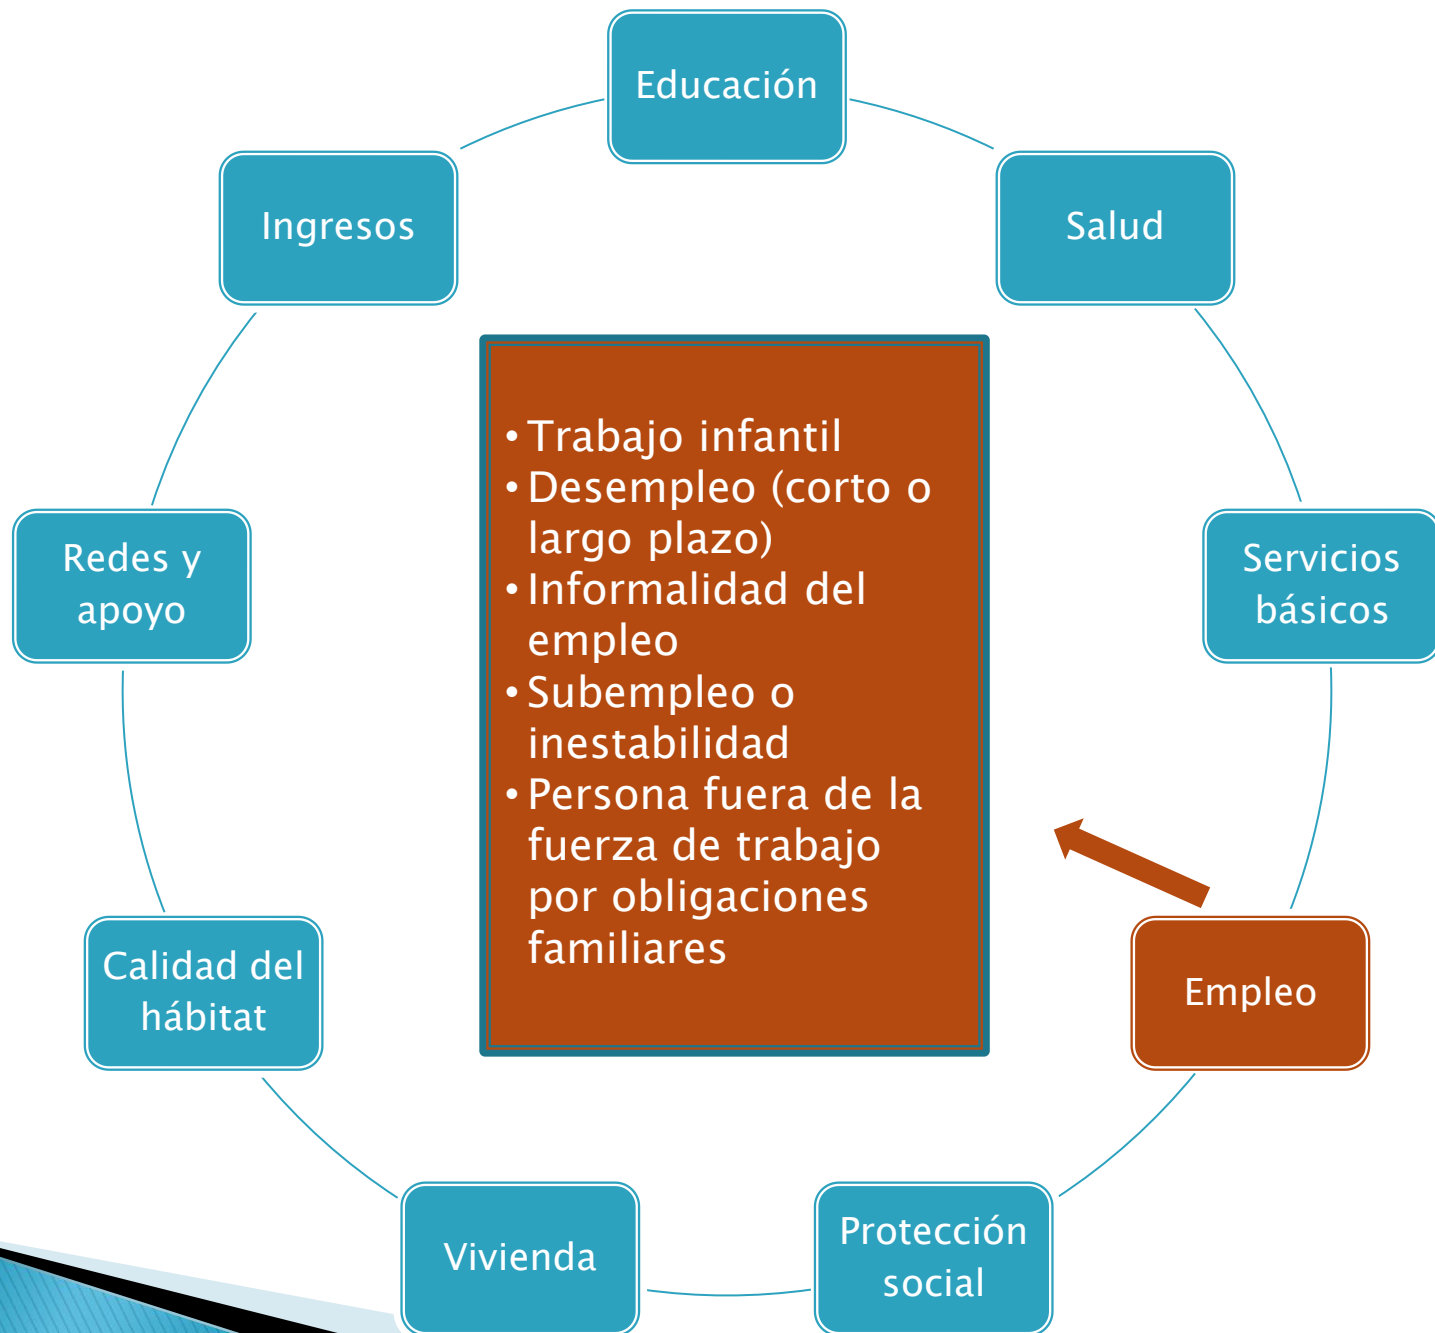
Educación

Salud

Servicios básicos

Empleo

Protección social

Vivienda

Calidad del hábitat

Redes y apoyo

Ingresos

- Trabajo infantil
- Desempleo (corto o largo plazo)
- Informalidad del empleo
- Subempleo o inestabilidad
- Persona fuera de la fuerza de trabajo por obligaciones familiares